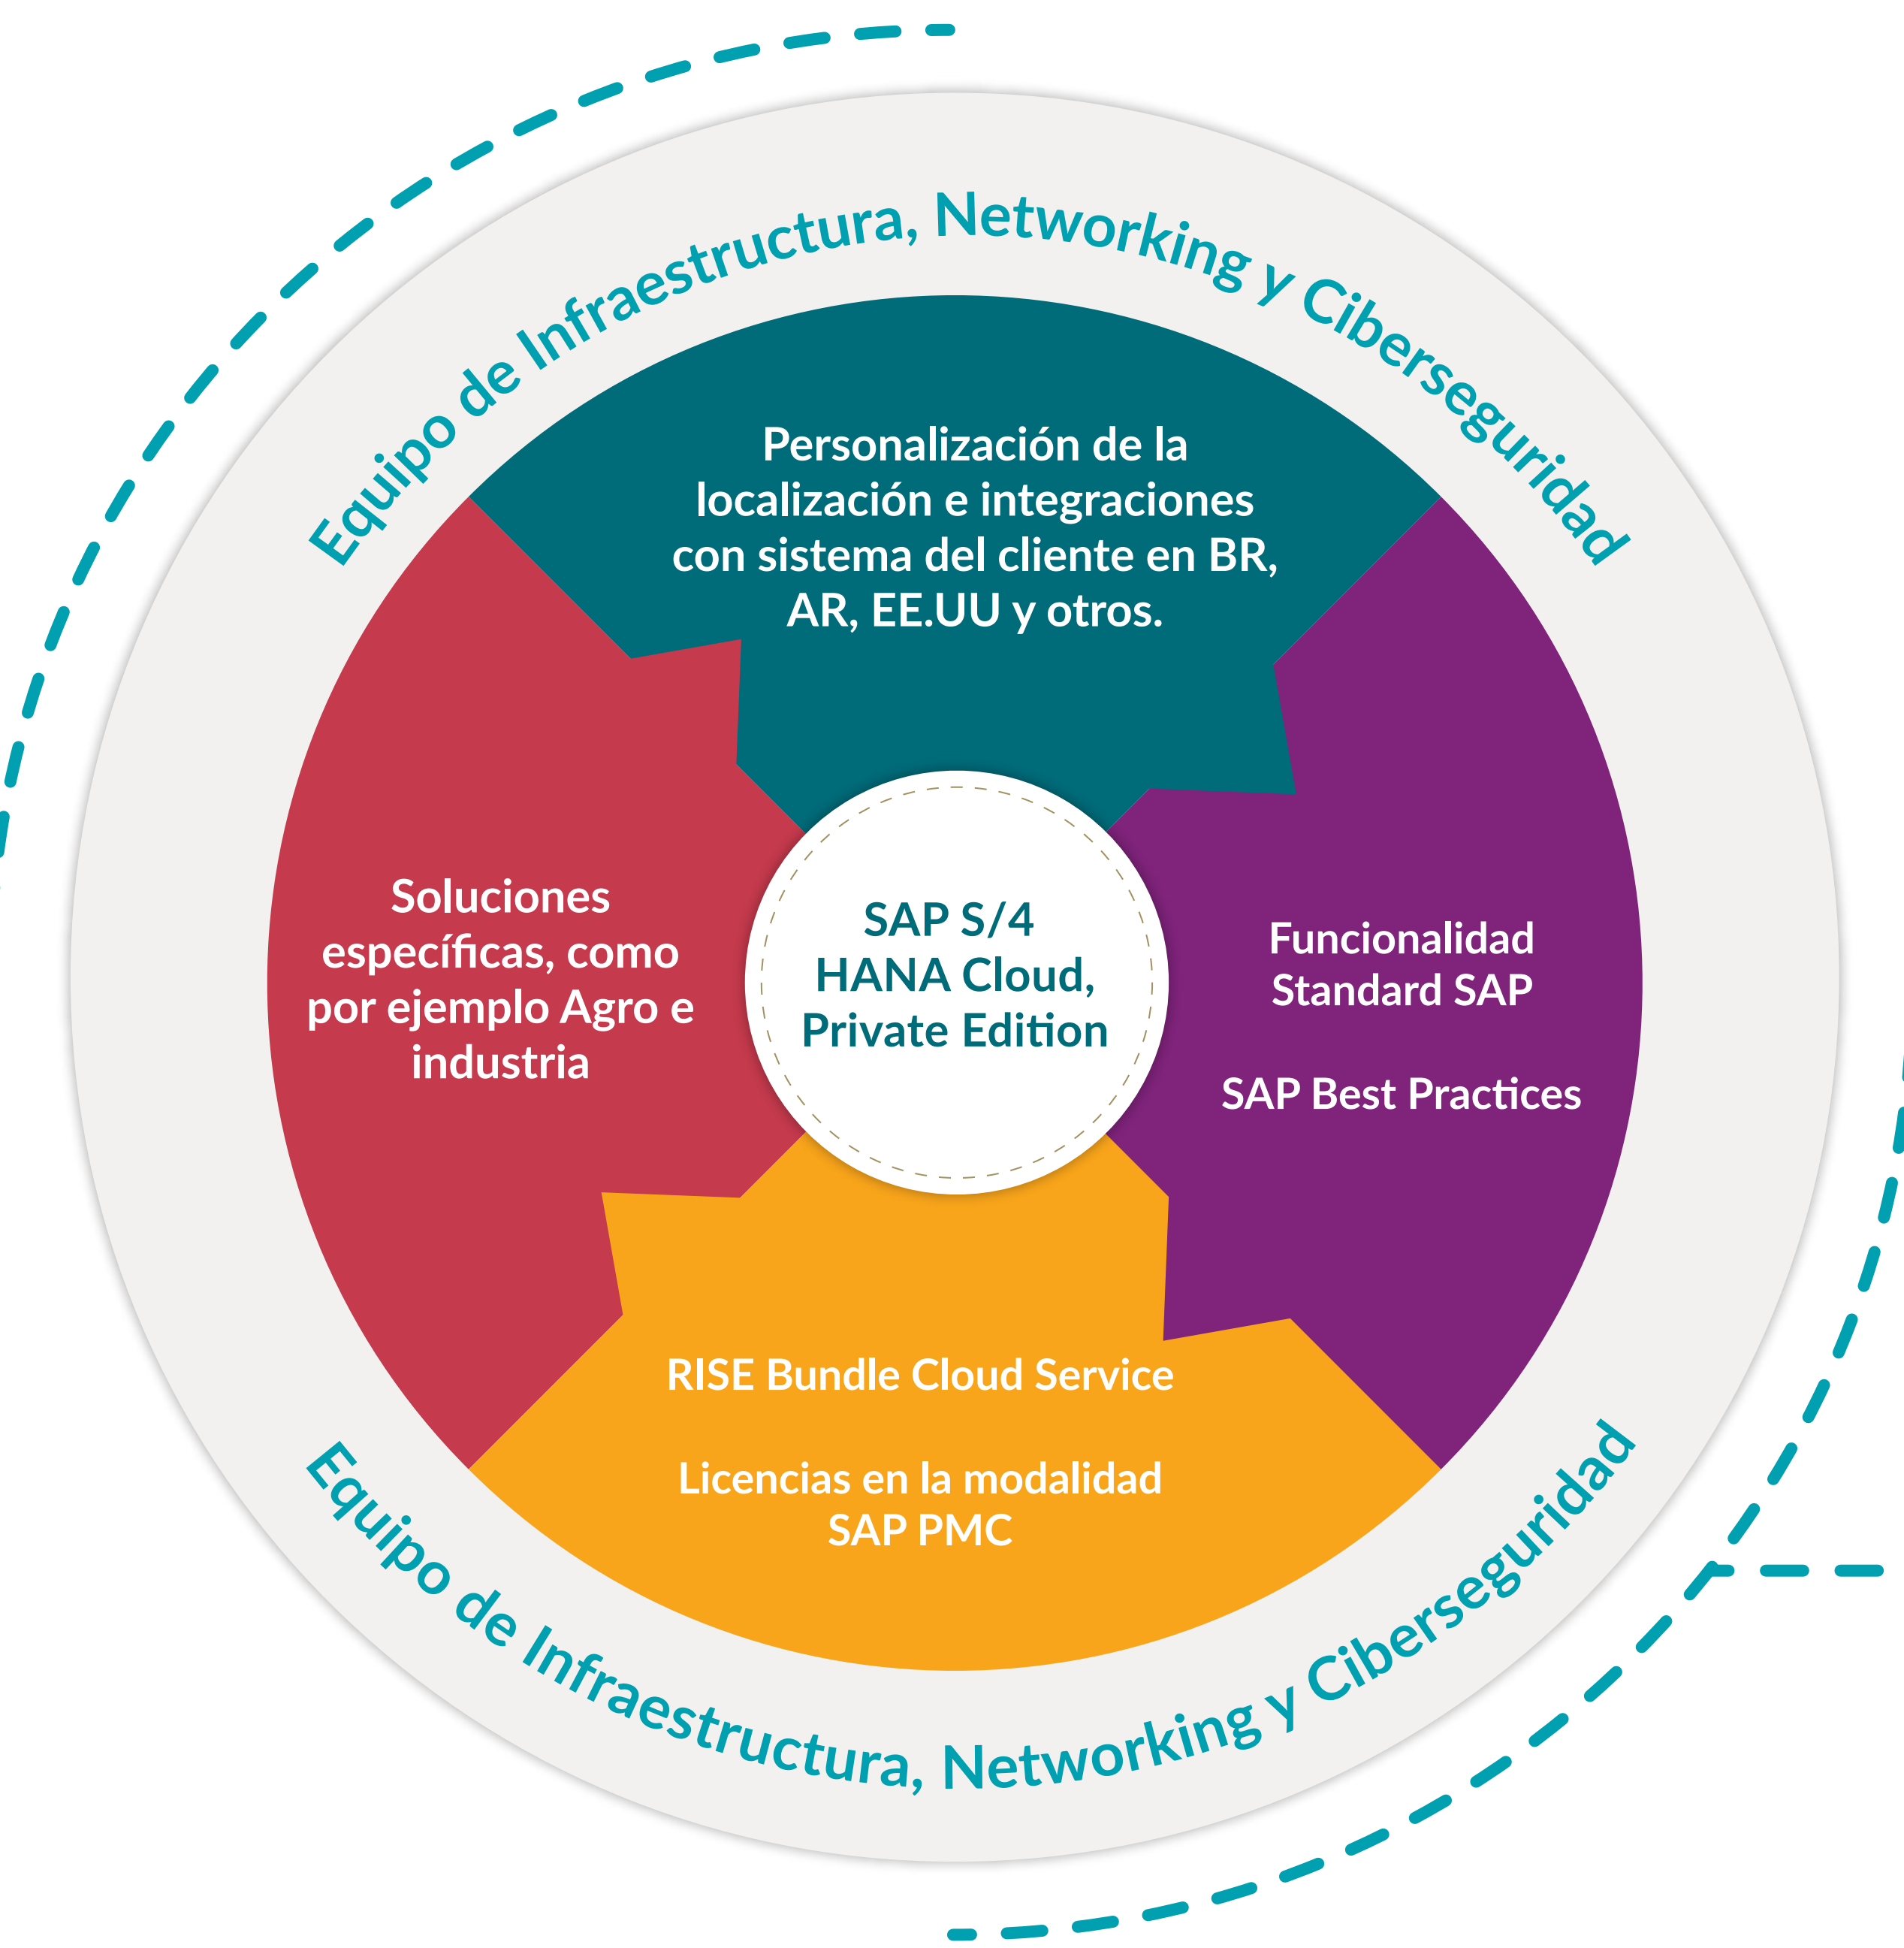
Equipo de Infraestructura, Networking y Ciberseguridad

Personalización de la localización e integraciones con sistema del cliente en BR, AR, EE.UU y otros.

Soluciones específicas, como por ejemplo Agro e industria

SAP S/4 HANA Cloud, Private Edition

Funcionalidad Standard SAP

SAP Best Practices

RISE Bundle Cloud Service

Licencias en la modalidad SAP PMC

Equipo de Infraestructura, Networking y Ciberseguridad